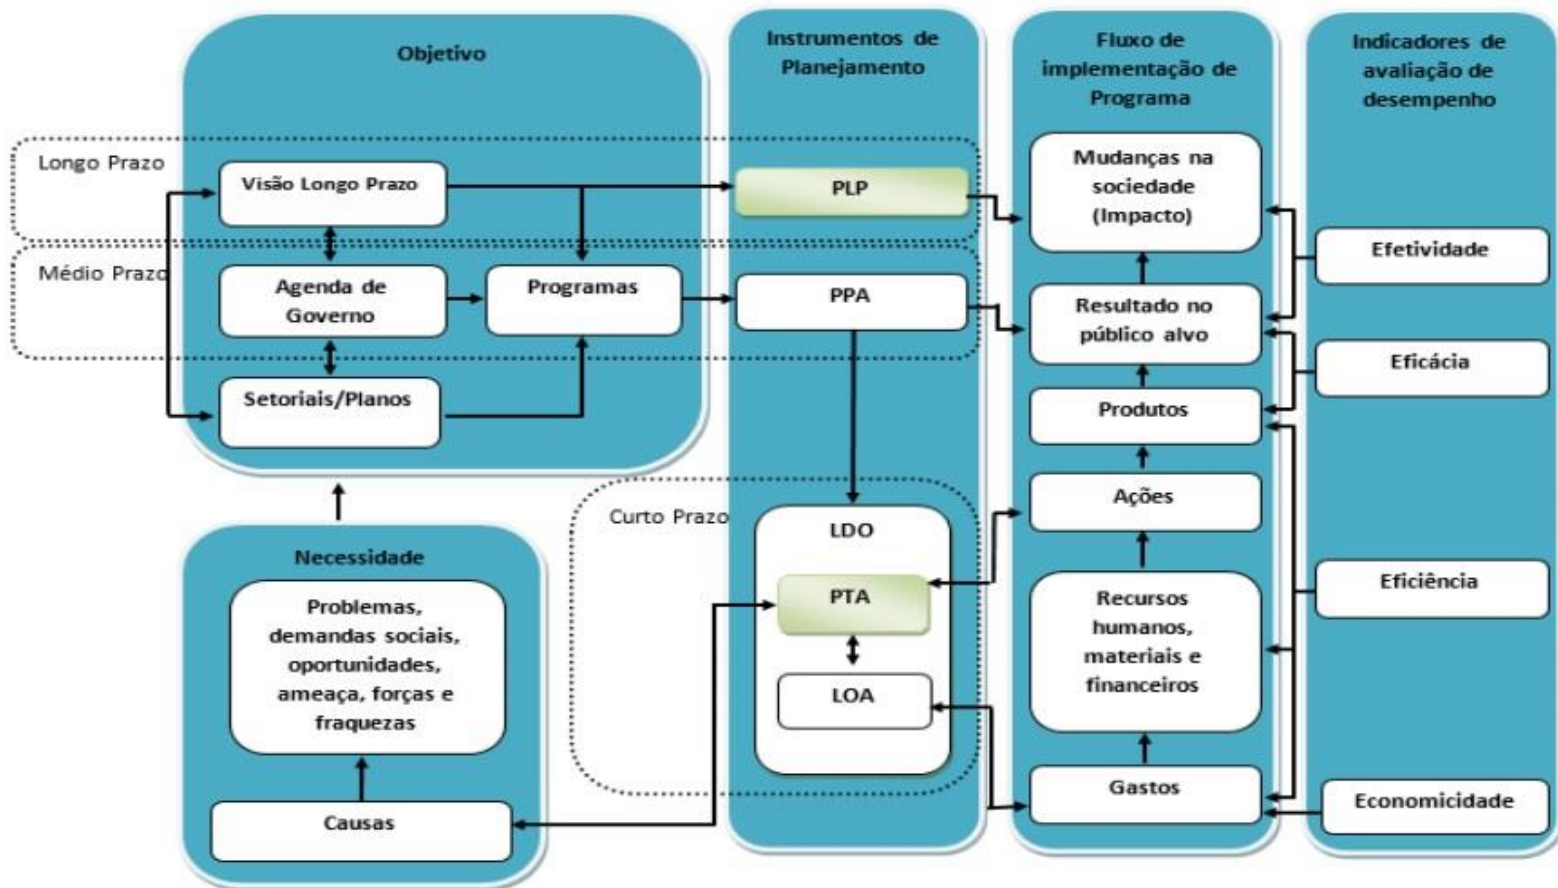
Objetivo

Instrumentos de Planejamento

Fluxo de implementação de Programa

Indicadores de avaliação de desempenho

Longo Prazo

Visão Longo Prazo

PLP

Mudanças na sociedade (Impacto)

Efetividade

Médio Prazo

Agenda de Governo

Programas

PPA

Resultado no público alvo

Eficácia

Setoriais/Planos

Produtos

Ações

Curto Prazo

LDO

PTA

LOA

Recursos humanos, materiais e financeiros

Eficiência

Necessidade

Problemas, demandas sociais, oportunidades, ameaça, forças e fraquezas

Causas

Gastos

Economicidade